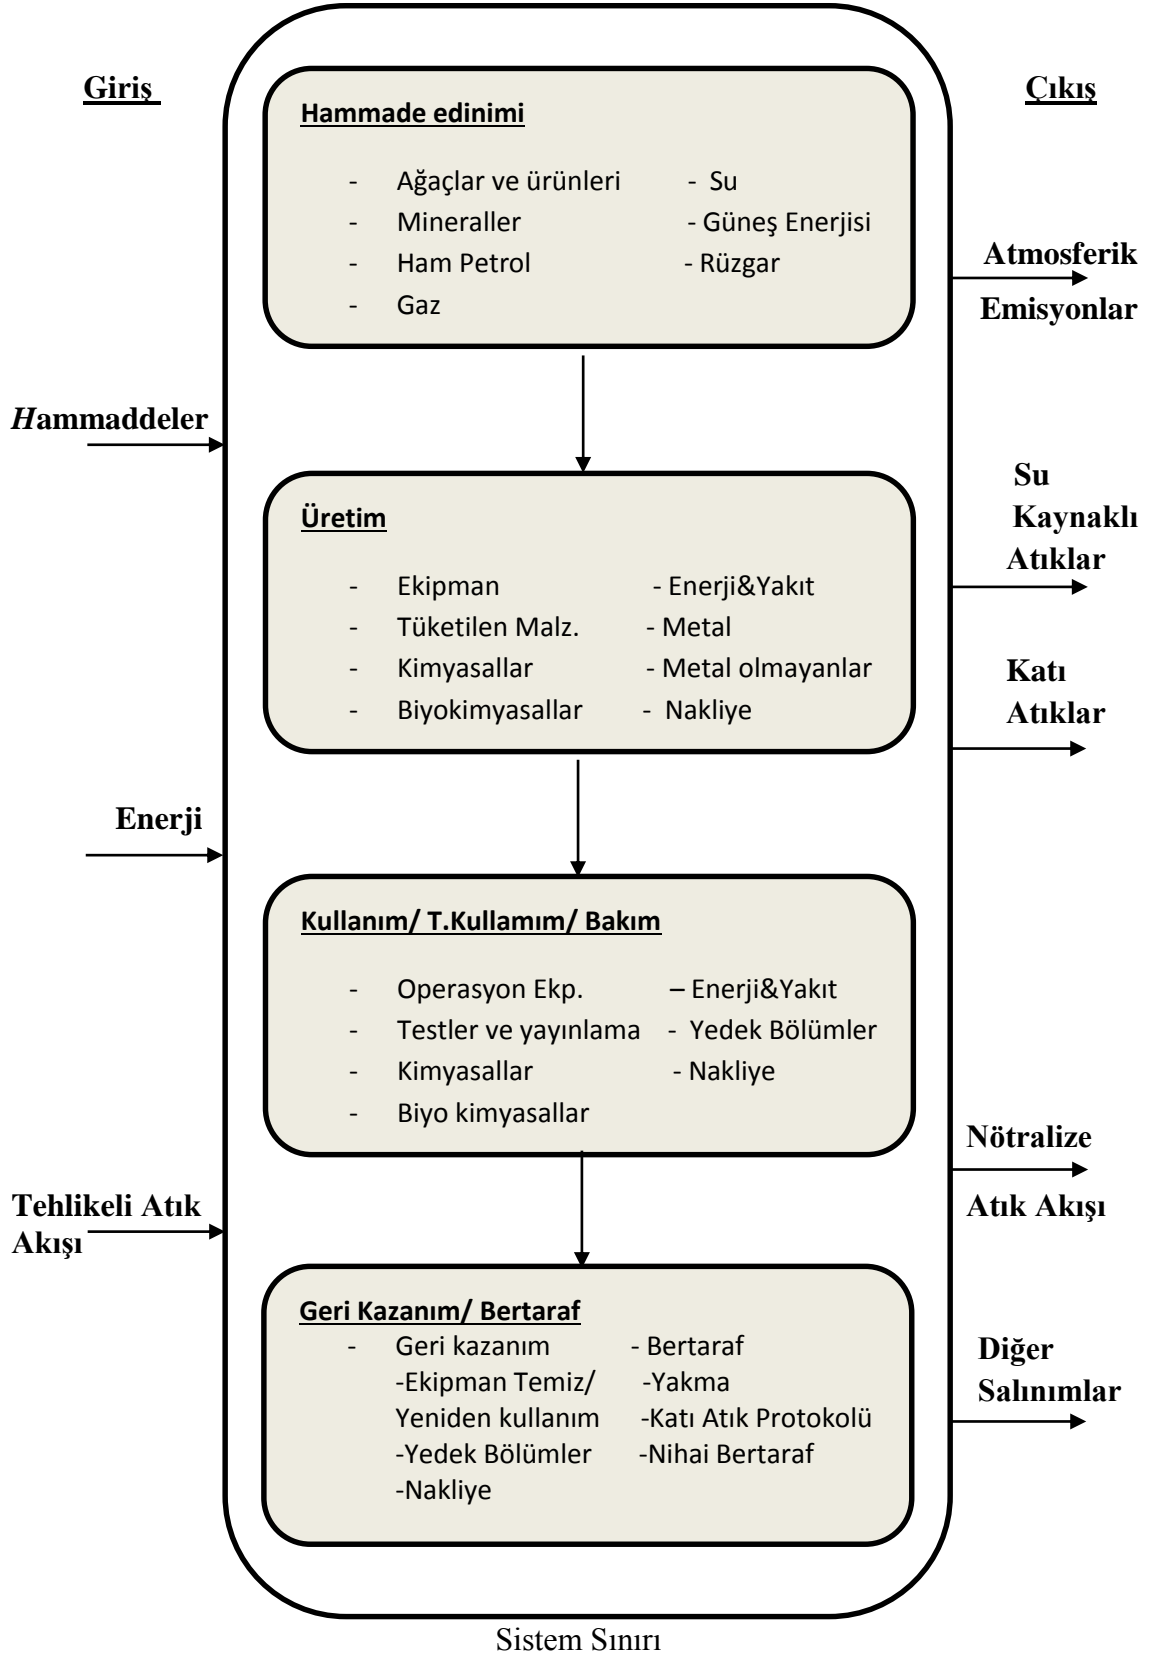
Giriş

Çıkış

Hammade edinimi

- Ağaçlar ve ürünleri - Su
- Mineraller - Güneş Enerjisi
- Ham Petrol - Rüzgar
- Gaz

Atmosferik Emisyonlar

Hammaddeler

Üretim

- Ekipman - Enerji&Yakıt
- Tüketilen Malz. - Metal
- Kimyasallar - Metal olmayanlar
- Biyokimyasallar - Nakliye

Su Kaynaklı Atıklar

Katı Atıklar

Enerji

Kullanım/ T.Kullamım/ Bakım

- Operasyon Ekp. – Enerji&Yakıt
- Testler ve yayınlama - Yedek Bölümler
- Kimyasallar - Nakliye
- Biyo kimyasallar

Nötralize Atık Akışı

Tehlikeli Atık Akışı

Geri Kazanım/ Bertaraf

- Geri kazanım - Bertaraf
-Ekipman Temiz/ -Yakma
Yeniden kullanım -Katı Atık Protokolü
-Yedek Bölümler -Nihai Bertaraf
-Nakliye

Diğer Salınımlar

Sistem Sınırı